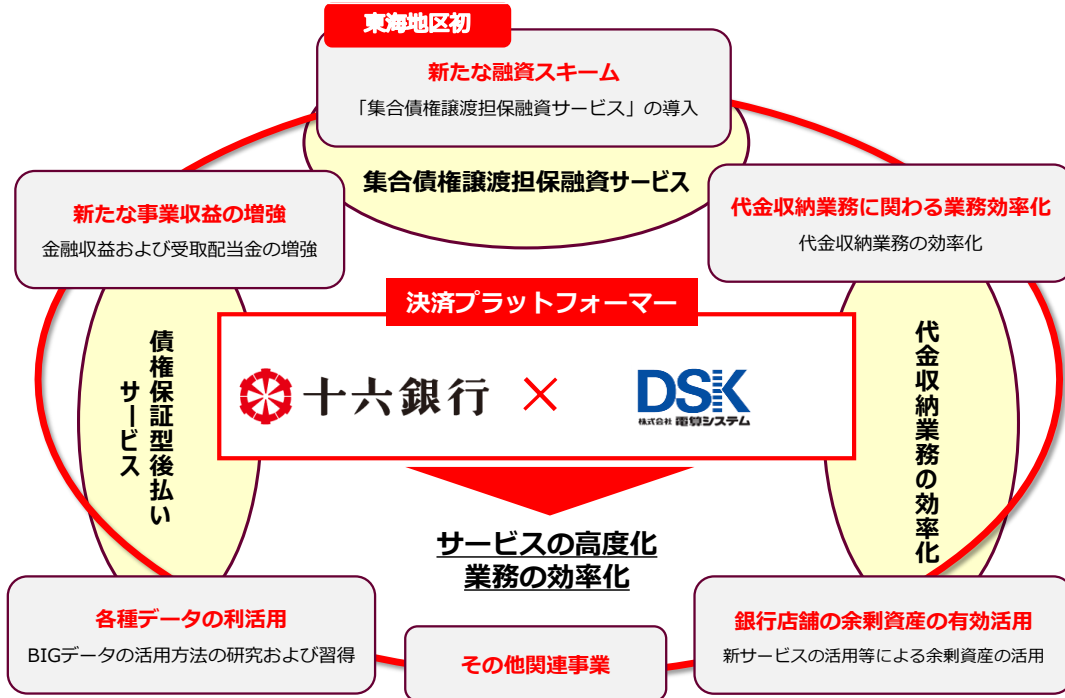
東海地区初

新たな融資スキーム

「集合債権譲渡担保融資サービス」の導入

集合債権譲渡担保融資サービス

新たな事業収益の増強

金融収益および受取配当金の増強

代金収納業務に関わる業務効率化

代金収納業務の効率化

決済プラットフォーマー

債権保証型後払いサービス

十六銀行 × DSK 株式会社 電算システム

代金収納業務の効率化

サービスの高度化
業務の効率化

各種データの利活用

BIGデータの活用方法の研究および習得

その他関連事業

銀行店舗の余剰資産の有効活用

新サービスの活用等による余剰資産の活用